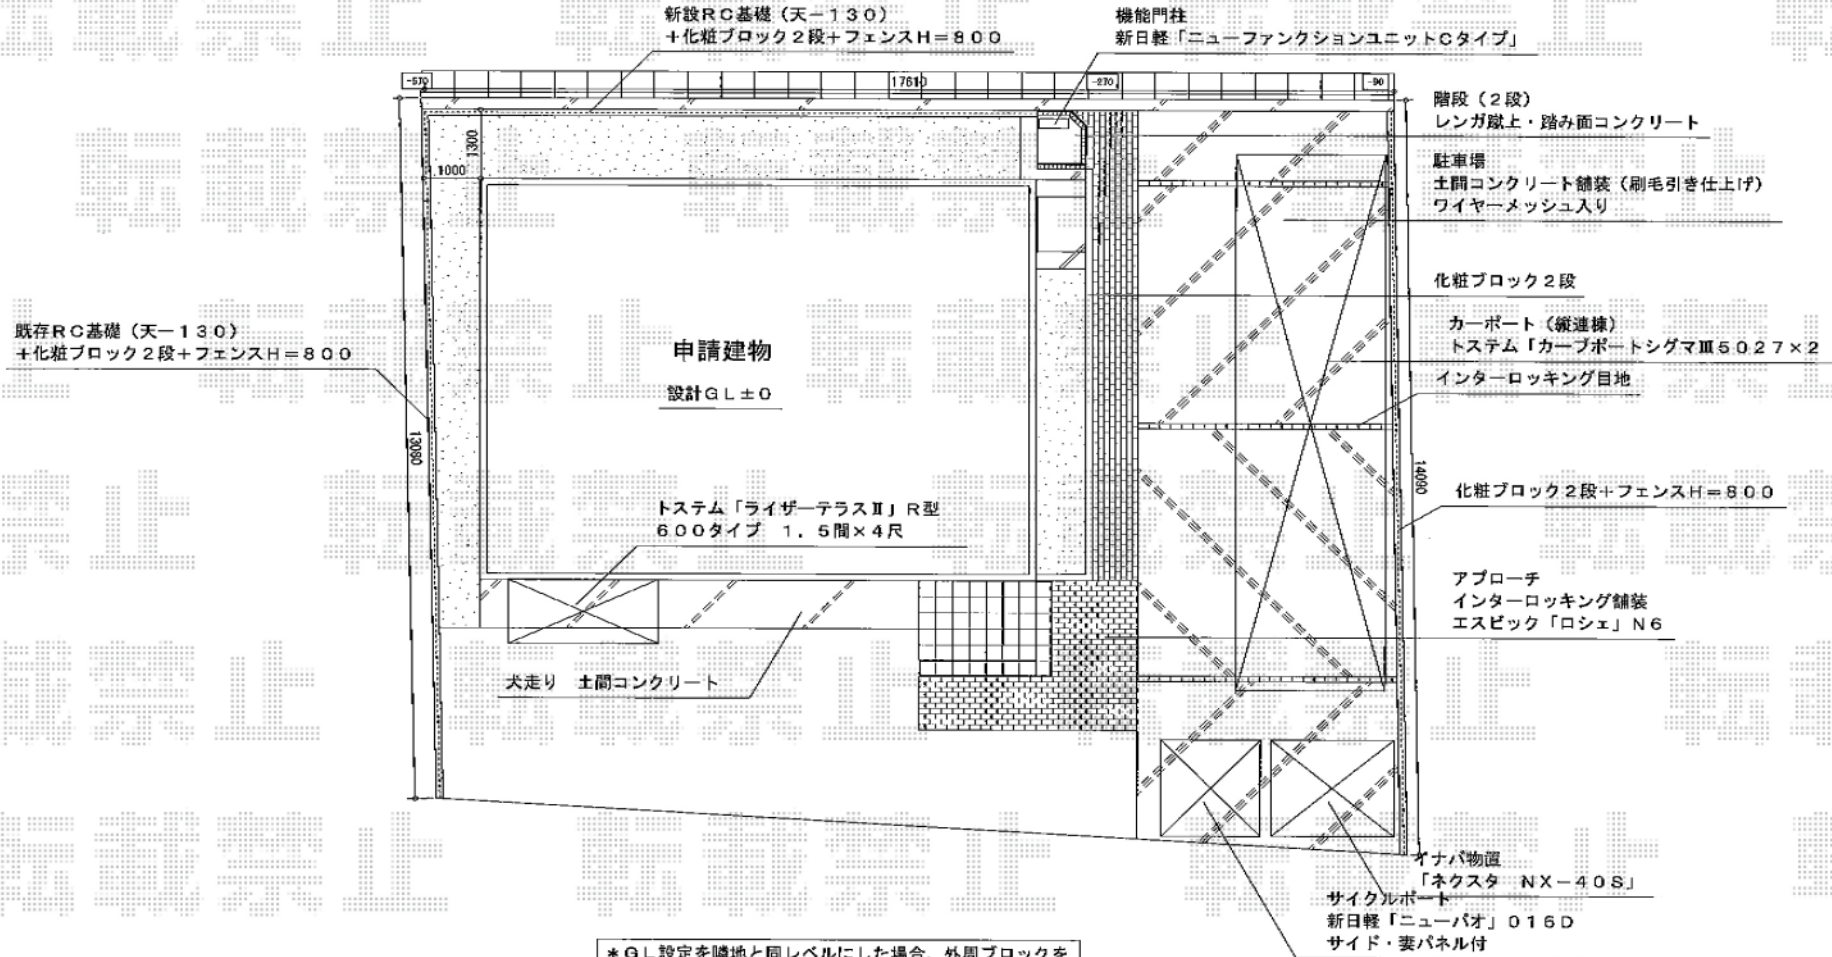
新設RC基礎（天－１３０）
＋化粧ブロック２段＋フェンスＨ＝８００

機能門柱
新日軽「ニューファンクションユニットCタイプ」

-570
17610
-270
-90

階段（２段）
レンガ蹴上・踏み面コンクリート

駐車場
土間コンクリート舗装（刷毛引き仕上げ）
ワイヤーメッシュ入り

1300
1000

化粧ブロック２段

既存RC基礎（天－１３０）
＋化粧ブロック２段＋フェンスＨ＝８００

申請建物

設計ＧＬ±０

カーポート（縦連棟）
トステム「カーブポートシグマⅢ５０２７×２

インターロッキング目地

13080

14090

化粧ブロック２段＋フェンスＨ＝８００

トステム「ライザーテラスⅡ」Ｒ型
６００タイプ　１．５間×４尺

アプローチ
インターロッキング舗装
エスビック「ロシェ」Ｎ６

犬走り　土間コンクリート

イナバ物置
「ネクスタ　ＮＸ－４０Ｓ」

サイクルポート
新日軽「ニューパオ」０１６Ｄ
サイド・妻パネル付

＊ＧＬ設定を隣地と同レベルにした場合、外周ブロックを